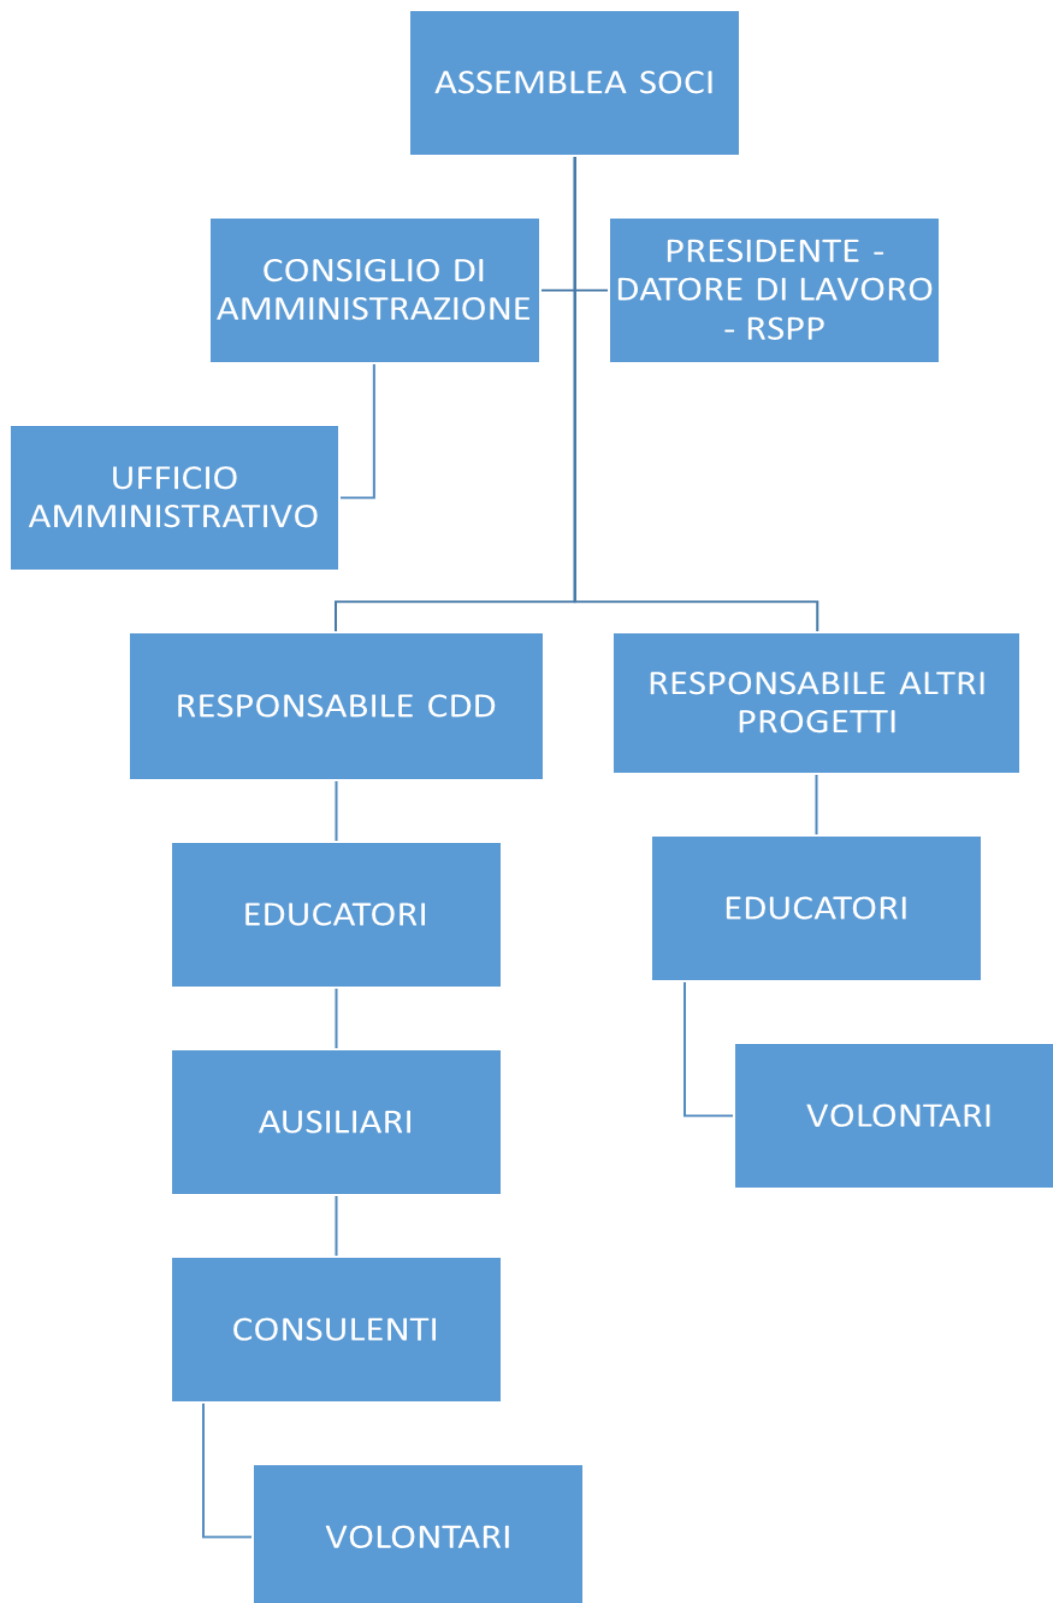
ASSEMBLEA SOCI

CONSIGLIO DI AMMINISTRAZIONE

PRESIDENTE - DATORE DI LAVORO - RSPP

UFFICIO AMMINISTRATIVO

RESPONSABILE CDD

RESPONSABILE ALTRI PROGETTI

EDUCATORI

EDUCATORI

AUSILIARI

VOLONTARI

CONSULENTI

VOLONTARI